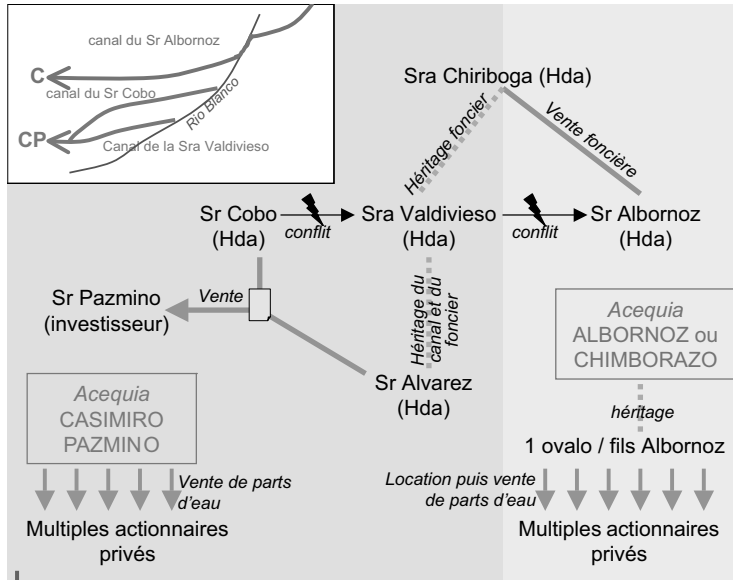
canal du Sr Albornoz

C

canal du Sr Cobo

Rio Blanco

CP

Canal de la Sra Valdivieso

Sra Chiriboga (Hda)

Héritage foncier

Vente foncière

Sr Cobo (Hda)

conflit

Sra Valdivieso (Hda)

conflit

Sr Albornoz (Hda)

Sr Pazmino (investisseur)

Vente

Héritage du canal et du foncier

Acequia ALBORNOZ ou CHIMBORAZO

Sr Alvarez (Hda)

Acequia CASIMIRO PAZMINO

héritage

1 ovalo / fils Albornoz

Vente de parts d'eau

Location puis vente de parts d'eau

Multiples actionnaires privés

Multiples actionnaires privés